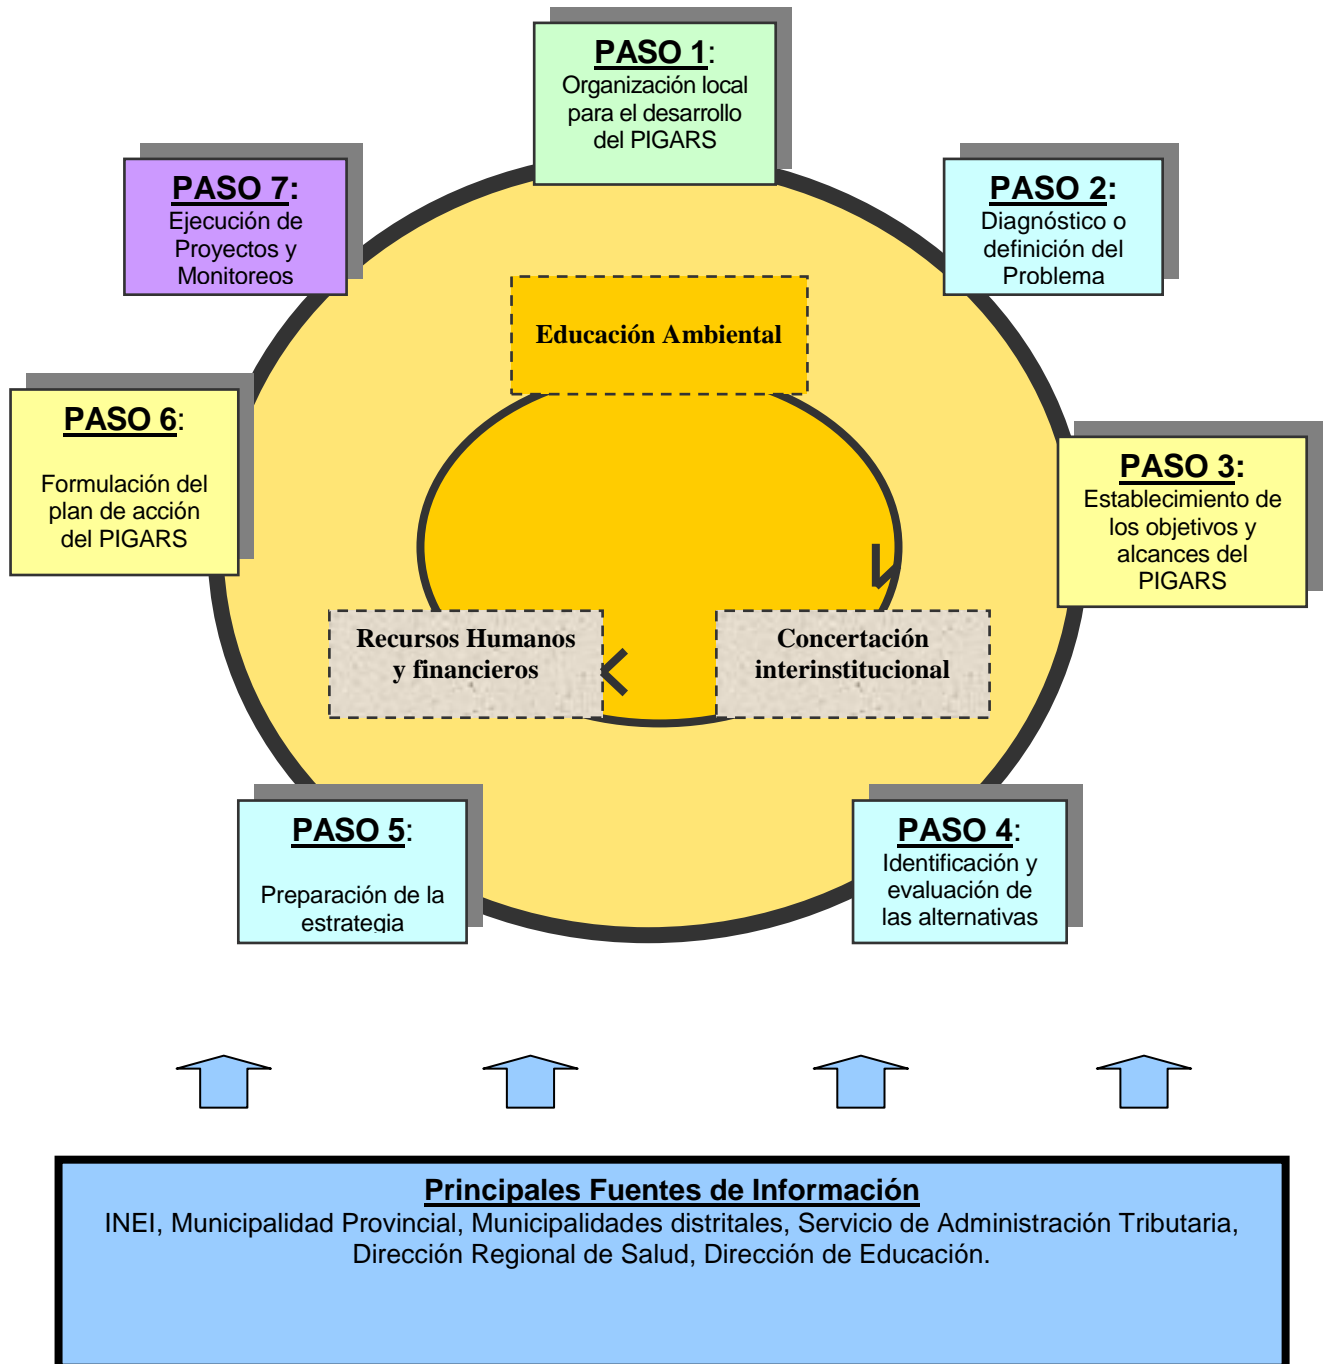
PASO 1:
Organización local para el desarrollo del PIGARS

PASO 2:
Diagnóstico o definición del Problema

PASO 3:
Establecimiento de los objetivos y alcances del PIGARS

PASO 4:
Identificación y evaluación de las alternativas

PASO 5:
Preparación de la estrategia

PASO 6:
Formulación del plan de acción del PIGARS

PASO 7:
Ejecución de Proyectos y Monitoreos

Educación Ambiental

Recursos Humanos y financieros

Concertación interinstitucional

Principales Fuentes de Información
INEI, Municipalidad Provincial, Municipalidades distritales, Servicio de Administración Tributaria, Dirección Regional de Salud, Dirección de Educación.